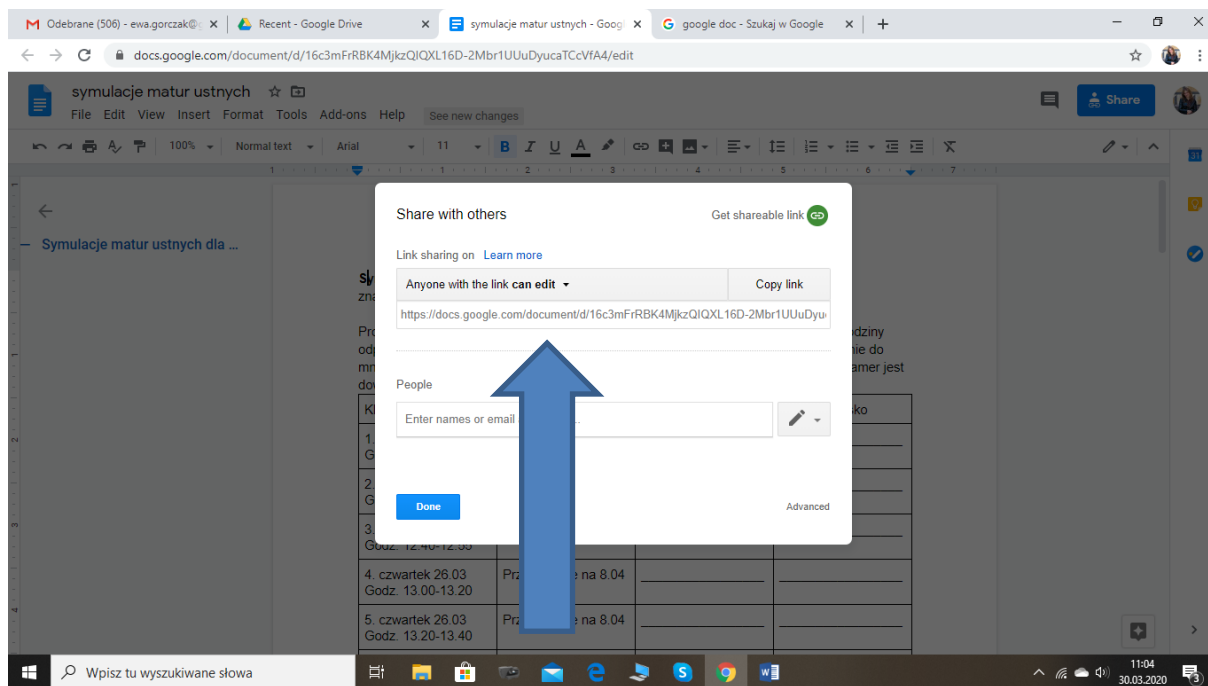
Odebrane (506) - ewa.gorczak@
Recent - Google Drive
symulacje matur ustnych - Goog
google doc - Szukaj w Google
docs.google.com/document/d/16c3mFrRBK4MjkzQIQXL16D-2Mbr1UUuDyucaTCcVfA4/edit

symulacje matur ustnych
File Edit View Insert Format Tools Add-ons Help See new changes
Share
100% Normal text Arial 11

Symulacje matur ustnych dla ...

Share with others
Get shareable link
Link sharing on Learn more
Anyone with the link can edit
Copy link
https://docs.google.com/document/d/16c3mFrRBK4MjkzQIQXL16D-2Mbr1UUuDyu
People
Enter names or email
Done
Advanced

Sy
zna
Pro
odp
mn
do
dziny
nie do
amer jest
Kl
ko
1.
G
2.
G
3.
Godz. 12.40-12.55
4. czwartek 26.03
Godz. 13.00-13.20
Prz e na 8.04
5. czwartek 26.03
Godz. 13.20-13.40
Prz e na 8.04

Wpisz tu wyszukiwane słowa
11:04
30.03.2020